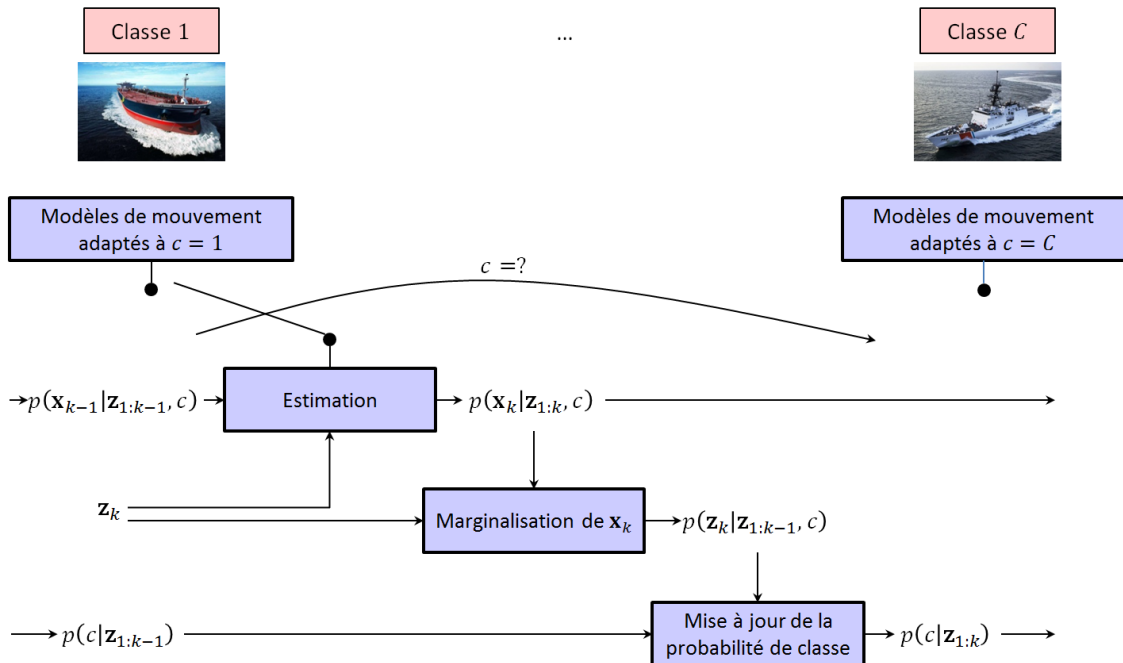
Classe 1

...

Classe $C$

Modèles de mouvement adaptés à $c = 1$

Modèles de mouvement adaptés à $c = C$

$c = ?$

$p(\mathbf{x}_{k-1}|\mathbf{z}_{1:k-1}, c)$

Estimation

$p(\mathbf{x}_k|\mathbf{z}_{1:k}, c)$

$\mathbf{z}_k$

Marginalisation de $\mathbf{x}_k$

$p(\mathbf{z}_k|\mathbf{z}_{1:k-1}, c)$

$p(c|\mathbf{z}_{1:k-1})$

Mise à jour de la probabilité de classe

$p(c|\mathbf{z}_{1:k})$